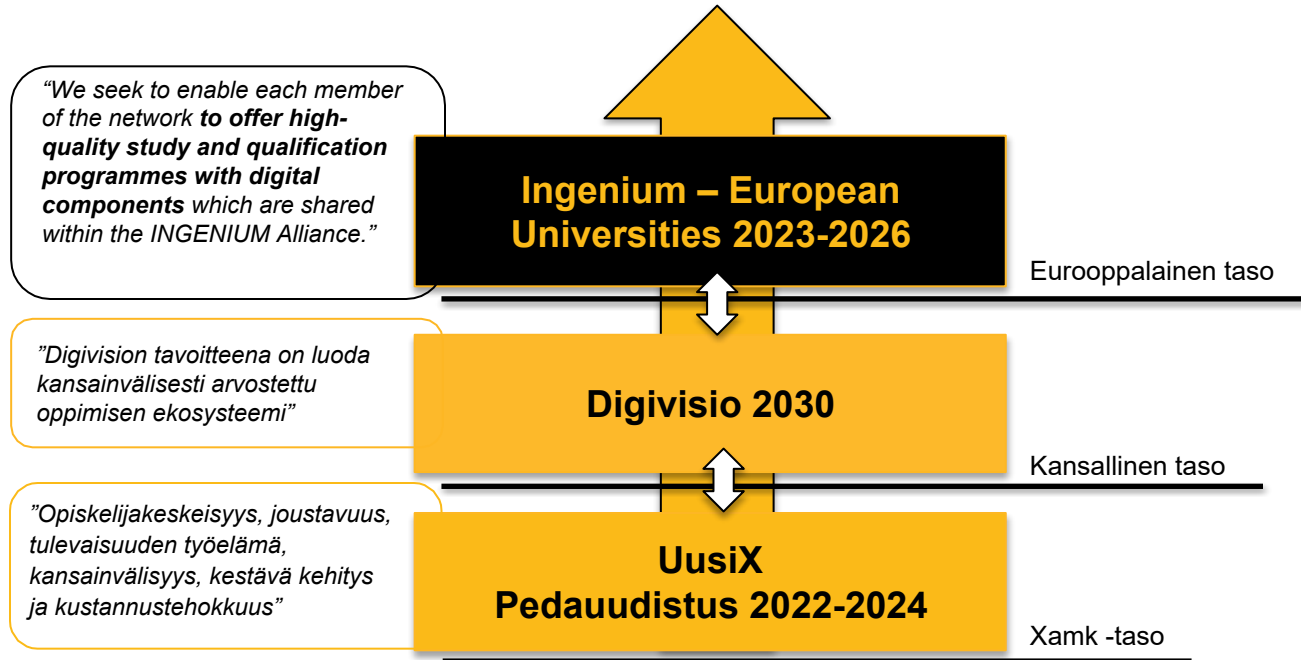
“We seek to enable each member of the network **to offer high-quality study and qualification programmes with digital components** which are shared within the INGENIUM Alliance.”

Ingenium – European Universities 2023-2026

Eurooppalainen taso

”Digivision tavoitteena on luoda kansainvälisesti arvostettu oppimisen ekosysteemi”

Digivisio 2030

Kansallinen taso

”Opiskelijakeskeisyys, joustavuus, tulevaisuuden työelämä, kansainvälisyys, kestävä kehitys ja kustannustehokkuus”

UusiX
Pedauudistus 2022-2024

Xamk -taso